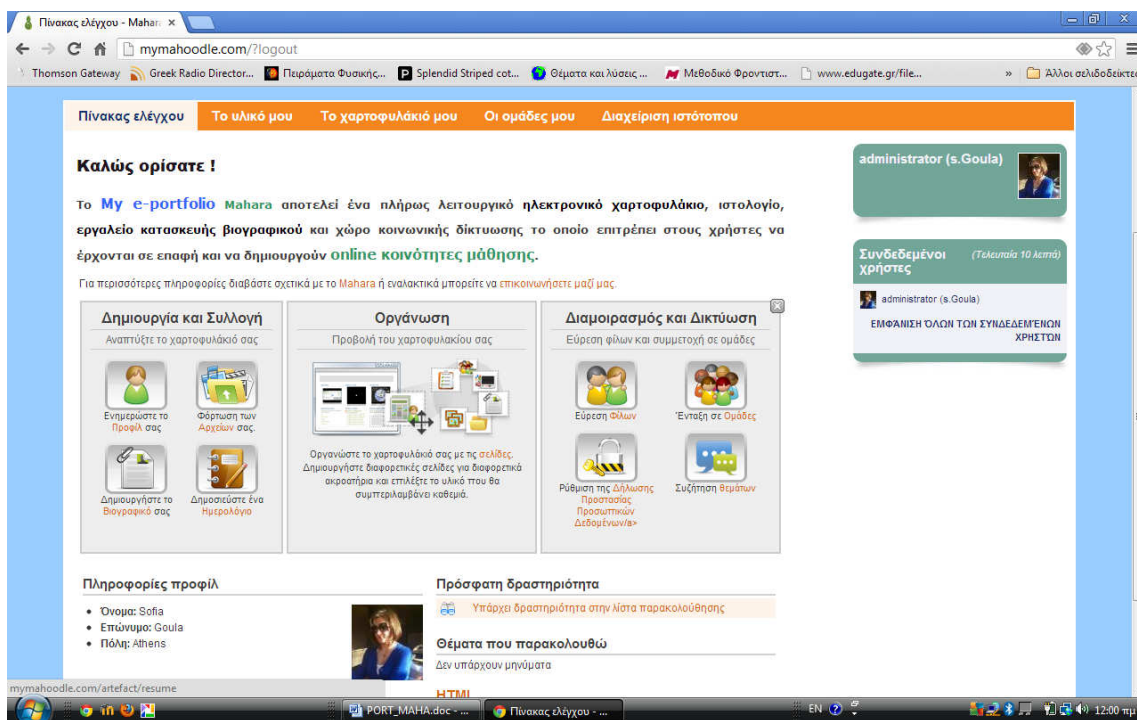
Πίνακας ελέγχου - Mahar ×

mymahoodle.com/?logout

Thomson Gateway | Greek Radio Director... | Πειράματα Φυσικής... | Splendid Striped cot... | Θέματα και λύσεις ... | Μεθοδικό Φροντιστ... | www.edugate.gr/file... | » | Άλλοι σελιδοδείκτε

Πίνακας ελέγχου | Το υλικό μου | Το χαρτοφυλάκιό μου | Οι ομάδες μου | Διαχείριση ιστότοπου

Καλώς ορίσατε !

Το My e-portfolio Mahara αποτελεί ένα πλήρως λειτουργικό ηλεκτρονικό χαρτοφυλάκιο, ιστολογίο, εργαλείο κατασκευής βιογραφικού και χώρο κοινωνικής δίκτυωσης το οποίο επιτρέπει στους χρήστες να έρχονται σε επαφή και να δημιουργούν online κοινότητες μάθησης.

Για περισσότερες πληροφορίες διαβάστε σχετικά με το Mahara ή εναλλακτικά μπορείτε να επικοινωνήσετε μαζί μας.

Δημιουργία και Συλλογή
Αναπτύξτε το χαρτοφυλάκιό σας

Ενημερώστε το Προφίλ σας
Φόρτωση των Αρχείων σας.
Δημιουργήστε το Βιογραφικό σας
Δημοσιεύστε ένα Ημερολόγιο

Οργάνωση
Προβολή του χαρτοφυλακίου σας

Οργανώστε το χαρτοφυλάκιό σας με τις σελίδες. Δημιουργήστε διαφορετικές σελίδες για διαφορετικά ακροατήρια και επιλέξτε το υλικό που θα συμπεριλαμβάνει καθεμιά.

Διαμοιρασμός και Δικτύωση
Εύρεση φίλων και συμμετοχή σε ομάδες

Εύρεση Φίλων
Ένταξη σε Ομάδες
Ρύθμιση της Δήλωσης Προστασίας Προσωπικών Δεδομένων/a»
Συζήτηση θεμάτων

administrator (s.Goula)

Συνδεδεμένοι χρήστες (Τελευταία 10 λεπτά)

administrator (s.Goula)

ΕΜΦΑΝΙΣΗ ΌΛΩΝ ΤΩΝ ΣΥΝΔΕΔΕΜΈΝΩΝ ΧΡΗΣΤΩΝ

Πληροφορίες προφίλ

• Όνομα: Sofia
• Επώνυμο: Goula
• Πόλη: Athens

Πρόσφατη δραστηριότητα

Υπάρχει δραστηριότητα στην λίστα παρακολούθησης

Θέματα που παρακολουθώ

Δεν υπάρχουν μηνύματα

HTML

mymahoodle.com/artefact/resume

PORT_MAHA.doc - ... | Πίνακας ελέγχου - ... | EN | 12:00 πμ